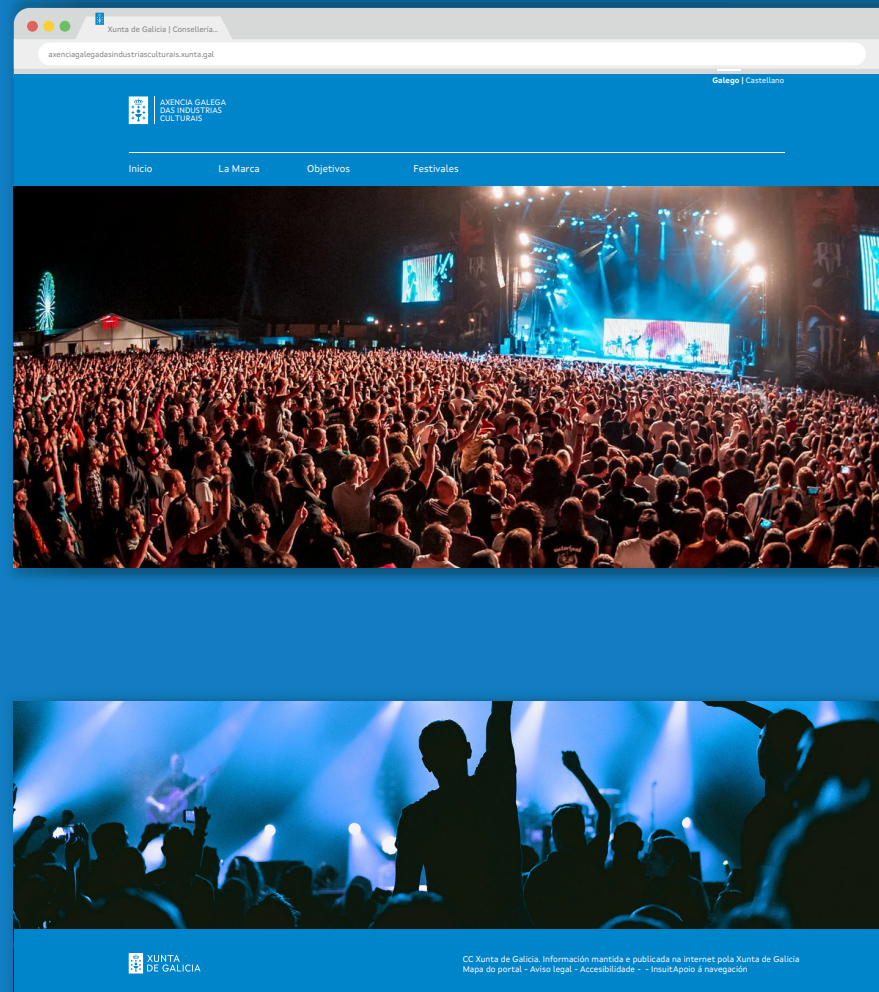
Xunta de Galicia | Consellería...

axenciagalegadasindustriasculturais.xunta.gal

Galego | Castellano

AXENCIA GALEGA DAS INDUSTRIAS CULTURAIS

Inicio
La Marca
Objetivos
Festivales

XUNTA DE GALICIA

CC Xunta de Galicia. Información mantida e publicada na internet pola Xunta de Galicia
Mapa do portal - Aviso legal - Accesibilidade - - InsuitApoio á navegación